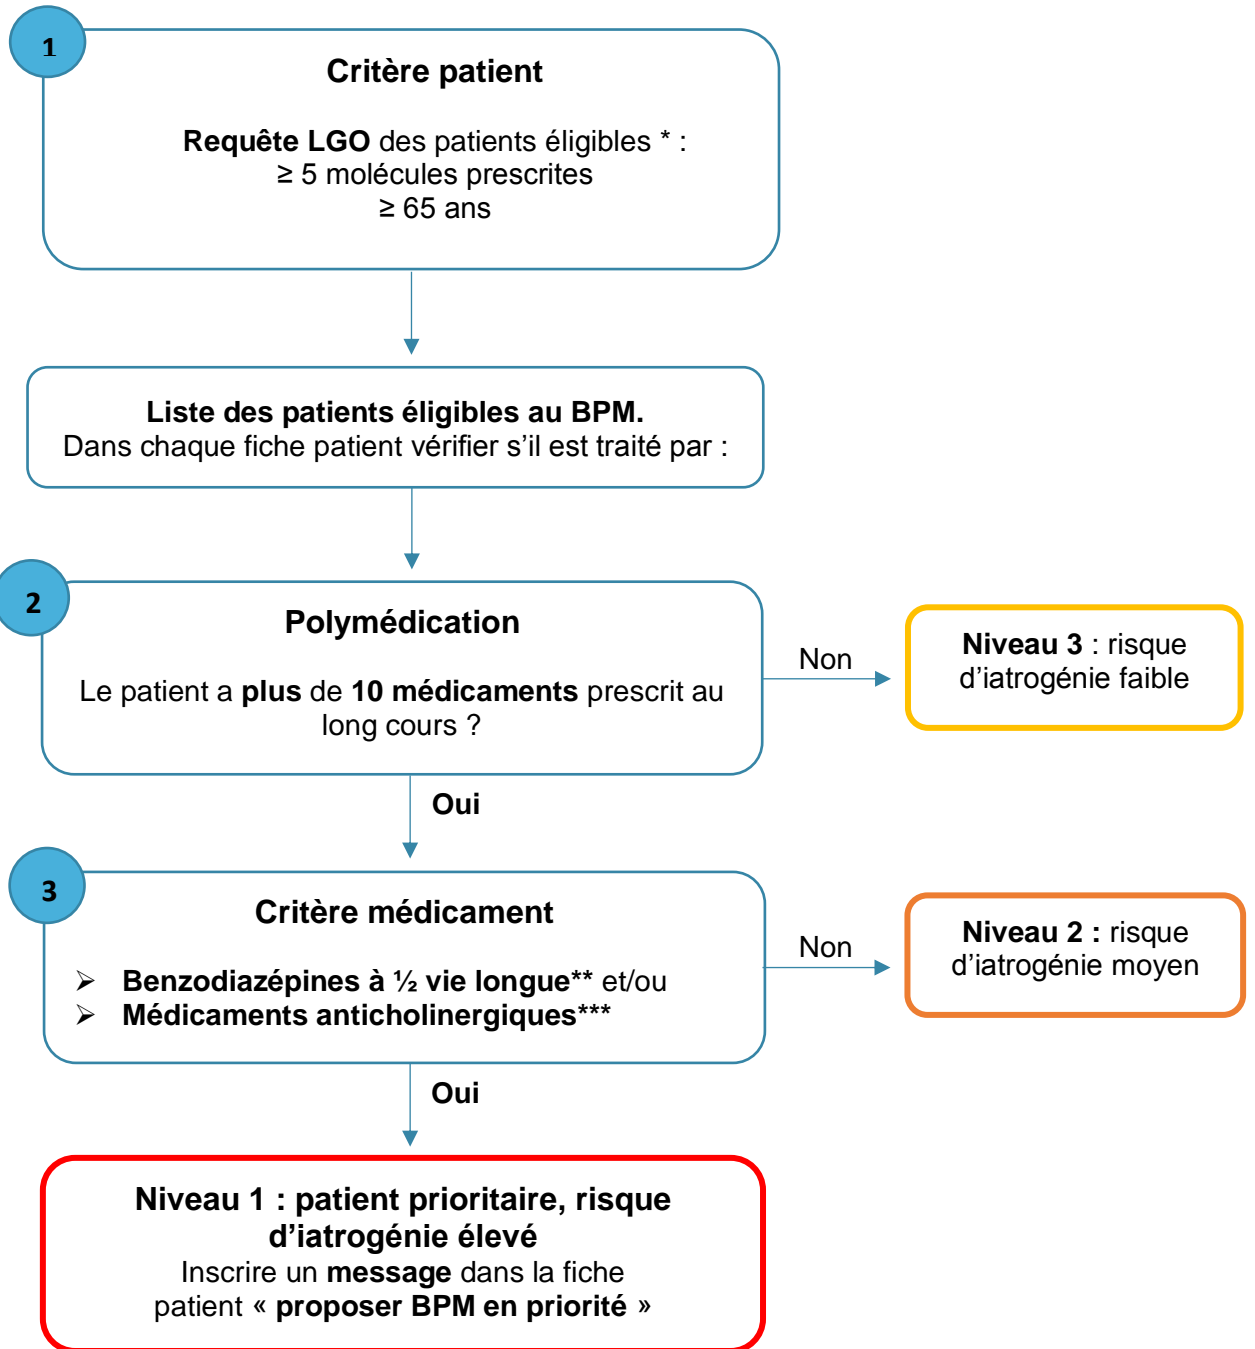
1

Critère patient

Requête LGO des patients éligibles * :
≥ 5 molécules prescrites
≥ 65 ans

Liste des patients éligibles au BPM.
Dans chaque fiche patient vérifier s'il est traité par :

2

Polymédication

Le patient a plus de 10 médicaments prescrit au long cours ?

Non

Niveau 3 : risque d'iatrogénie faible

Oui

3

Critère médicament

➢ Benzodiazépines à ½ vie longue** et/ou
➢ Médicaments anticholinergiques***

Non

Niveau 2 : risque d'iatrogénie moyen

Oui

Niveau 1 : patient prioritaire, risque d'iatrogénie élevé
Inscrire un message dans la fiche patient « proposer BPM en priorité »